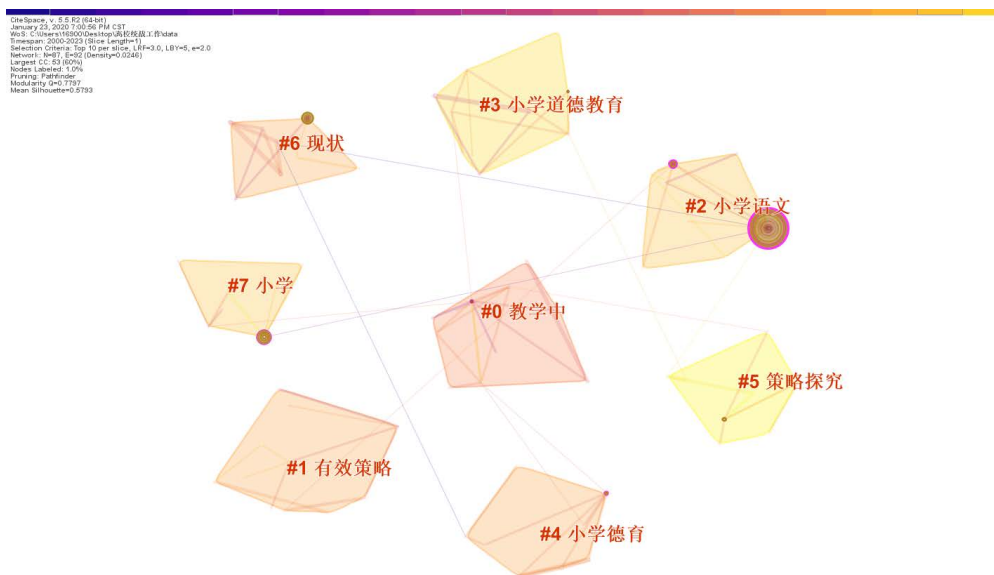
CiteSpace, v. 5.5.R2 (64-bit)
January 23, 2020 7:00:56 PM CST
WoS: C:\Users\16800\Desktop\高校校园工作\data
Timespan: 2000-2023 (Slice Length=1)
Selection Criteria: Top 10 per slice, LRF=3.0, LBY=5, e=2.0
Network: N=87, E=92 (Density=0.0246)
Largest CC: 53 (60%)
Nodes Labeled: 1.0%
Pruning: Pathfinder
Modularity Q=0.7797
Mean Silhouette=0.5793

#3 小学道德教育

#6 现状

#2 小学语文

#7 小学

#0 教学中

#5 策略探究

#1 有效策略

#4 小学德育